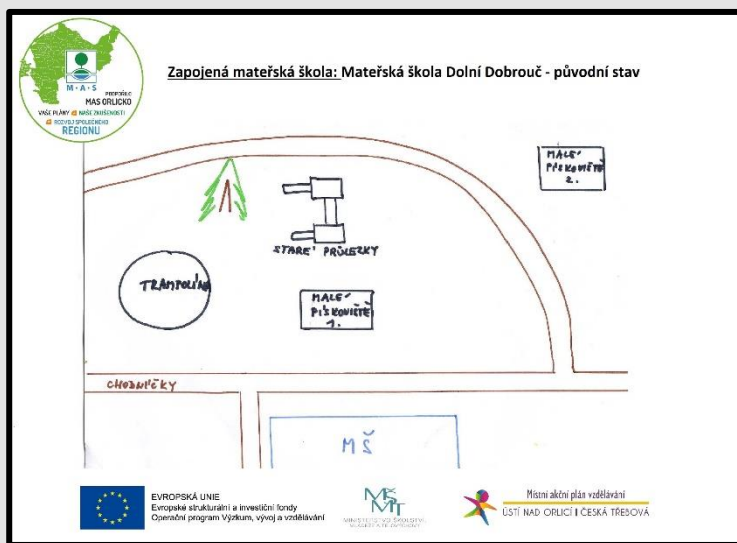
M·A·S
PRO POLE
MAS ORLICKO
VAŠE PLÁNY NAŠE ZKUŠENOSTI
ROZVOJ SPOLEČNÉHO
REGIONU

Zapojená mateřská škola: Mateřská škola Dolní Dobrouč - původní stav

MALÉ PÍSKOVIŠTĚ 2.

STARÉ PRŮLEZKY

TRAMPOLÍNA

MALÉ PÍSKOVIŠTĚ 1.

CHODNÍČKY

MŠ

EVROPSKÁ UNIE
Evropské strukturální a investiční fondy
Operační program Výzkum, vývoj a vzdělávání

MŠMT
MINISTERSTVO ŠKOLSTVÍ, MLÁDEŽE A TĚLOVÝCHOVY

Místní akční plán vzdělávání
ÚSTÍ NAD ORLICÍ II ČESKÁ TŘEBOVÁ